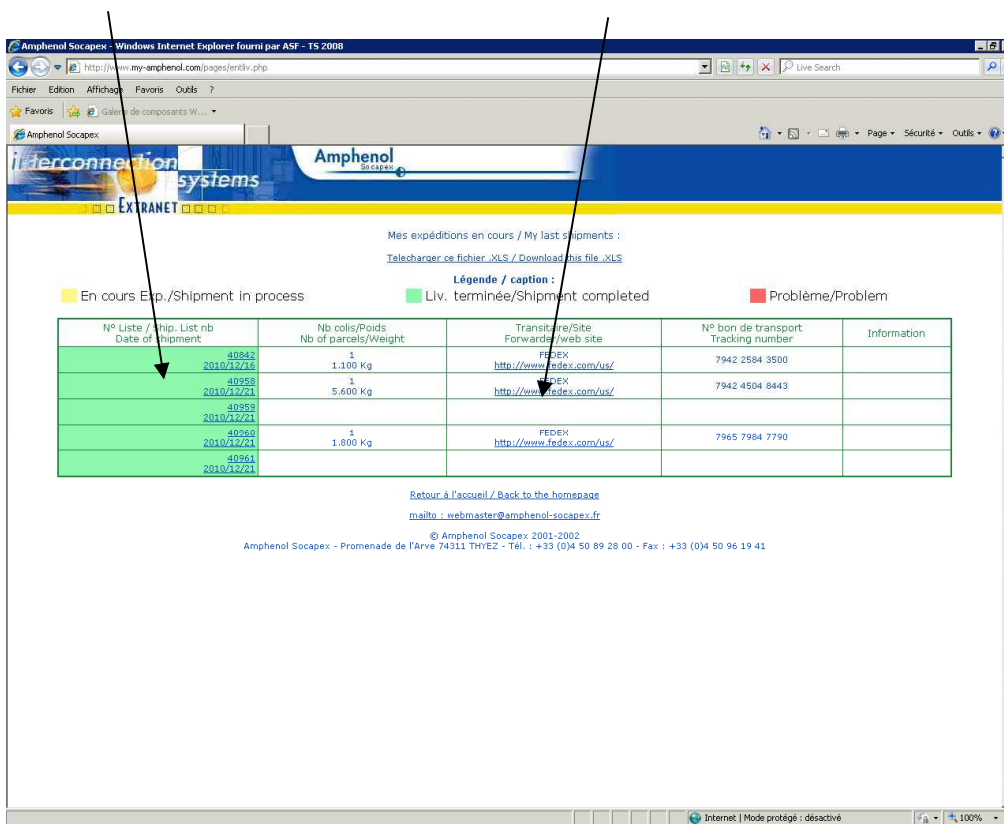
Amphenol Socapex - Windows Internet Explorer fourni par ASF - TS 2008

http://www.my-amphenol.com/pages/entliv.php

Live Search

Fichier Edition Affichage Favoris Outils ?

Favoris Galerie de composants W...

Amphenol Socapex

Page Sécurité Outils

interconnection systems

Amphenol Socapex

EXTRANET

Mes expéditions en cours / My last shipments :

Telecharger ce fichier .XLS / Download this file .XLS

Légende / caption :

En cours Exp./Shipment in process

Liv. terminée/Shipment completed

Problème/Problem

| N° Liste / Ship. List nb Date of shipment | Nb colis/Poids Nb of parcels/Weight | Transitaire/Site Forwarder/web site | N° bon de transport Tracking number | Information |
|---|---|---|---|---|
| 40842 2010/12/16 | 1 1.100 Kg | FEDEX http://www.fedex.com/us/ | 7942 2584 3500 | |
| 40958 2010/12/21 | 1 5.600 Kg | FEDEX http://www.fedex.com/us/ | 7942 4504 8443 | |
| 40959 2010/12/21 | | | | |
| 40960 2010/12/21 | 1 1.800 Kg | FEDEX http://www.fedex.com/us/ | 7965 7984 7790 | |
| 40961 2010/12/21 | | | | |

Retour à l'accueil / Back to the homepage

mailto : webmaster@amphenol-socapex.fr

© Amphenol Socapex 2001-2002
Amphenol Socapex - Promenade de l'Arve 74311 THYEZ - Tél. : +33 (0)4 50 89 28 00 - Fax : +33 (0)4 50 96 19 41

Internet | Mode protégé : désactivé

100%